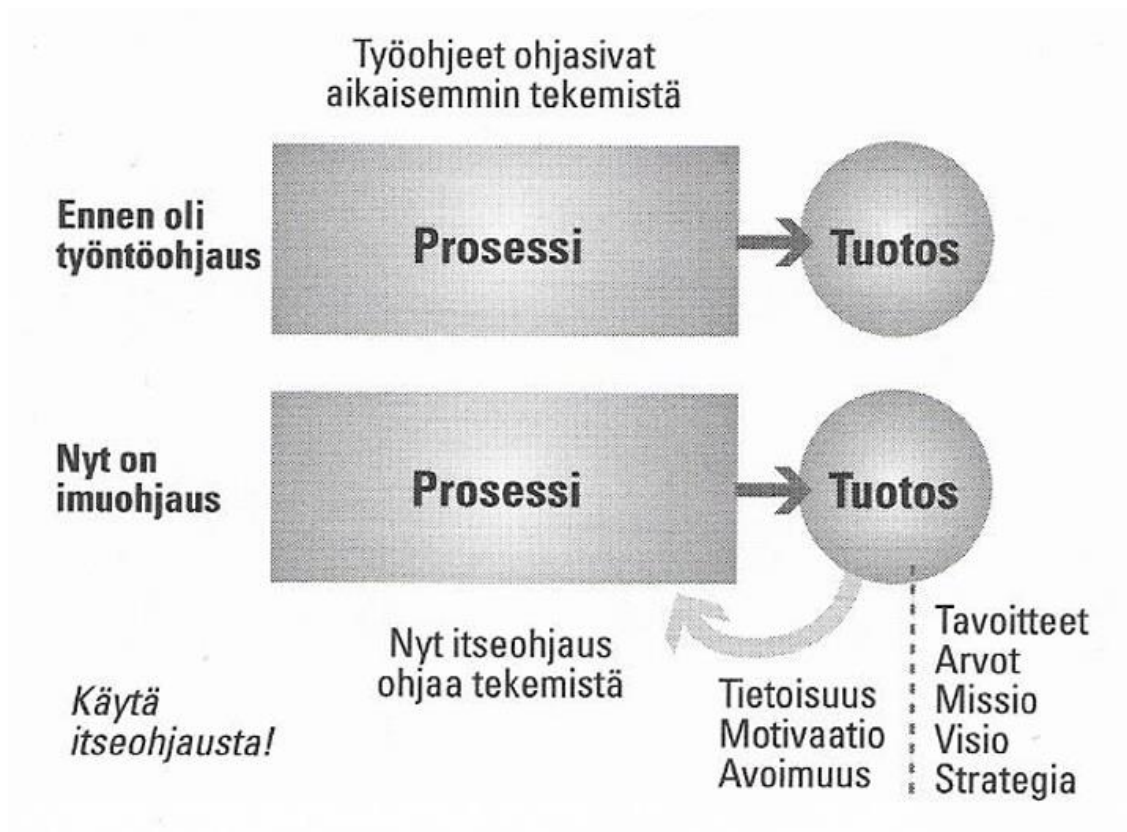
Työohjeet ohjasivat aikaisemmin tekemistä

Ennen oli työntöohjaus

Prosessi

Tuotos

Nyt on imuohjaus

Prosessi

Tuotos

Nyt itseohjaus ohjaa tekemistä

Käytä itseohjausta!

Tietoisuus
Motivaatio
Avoimuus

Tavoitteet
Arvot
Missio
Visio
Strategia